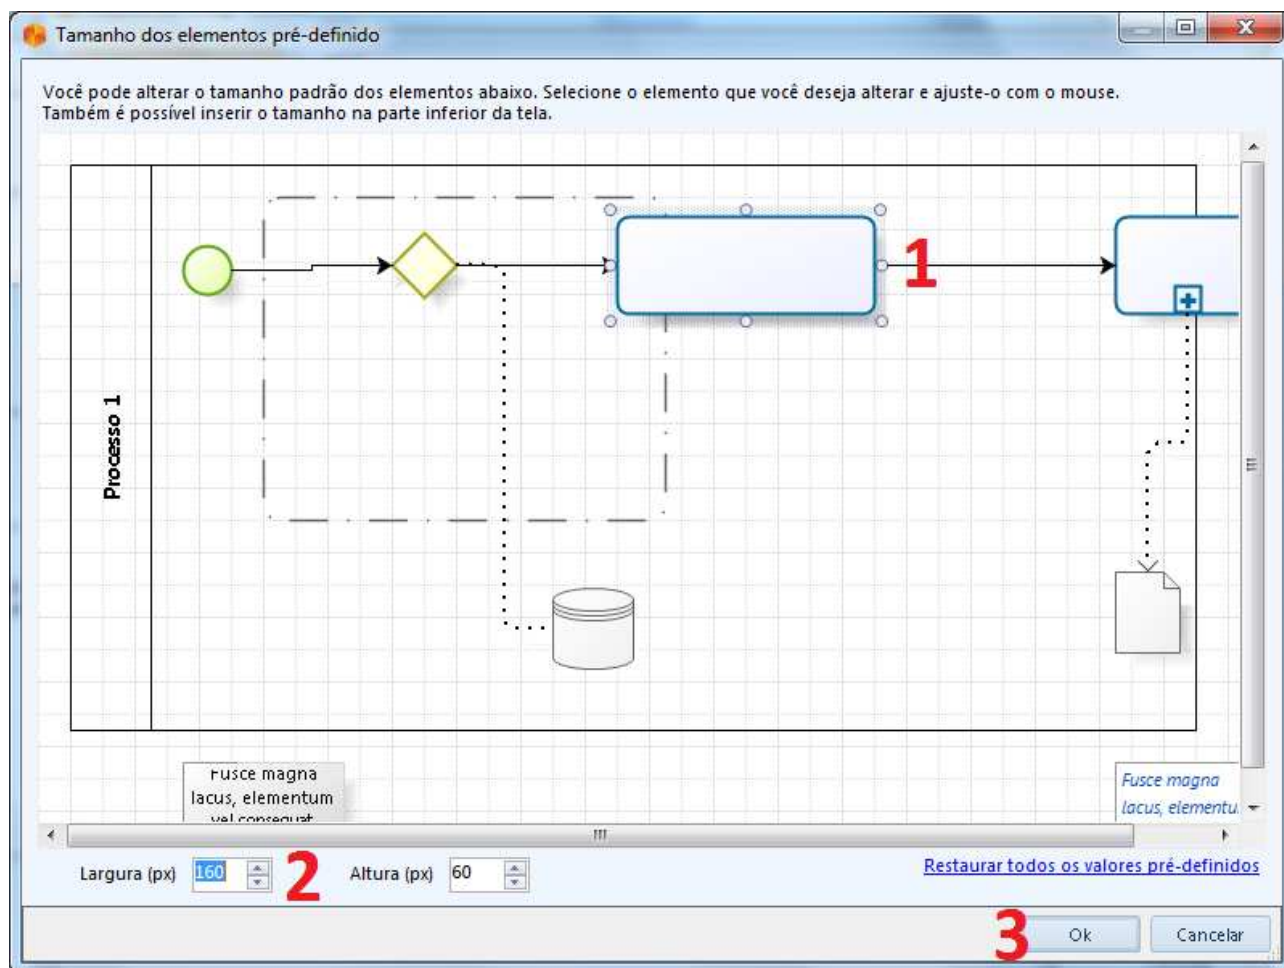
Tamanho dos elementos pré-definido

Você pode alterar o tamanho padrão dos elementos abaixo. Selecione o elemento que você deseja alterar e ajuste-o com o mouse. Também é possível inserir o tamanho na parte inferior da tela.

Processo 1

1

Fusce magna lacus, elementum vel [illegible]

Fusce magna lacus, elementu

Largura (px) 160 2 Altura (px) 60

Restaurar todos os valores pré-definidos

3 Ok Cancelar